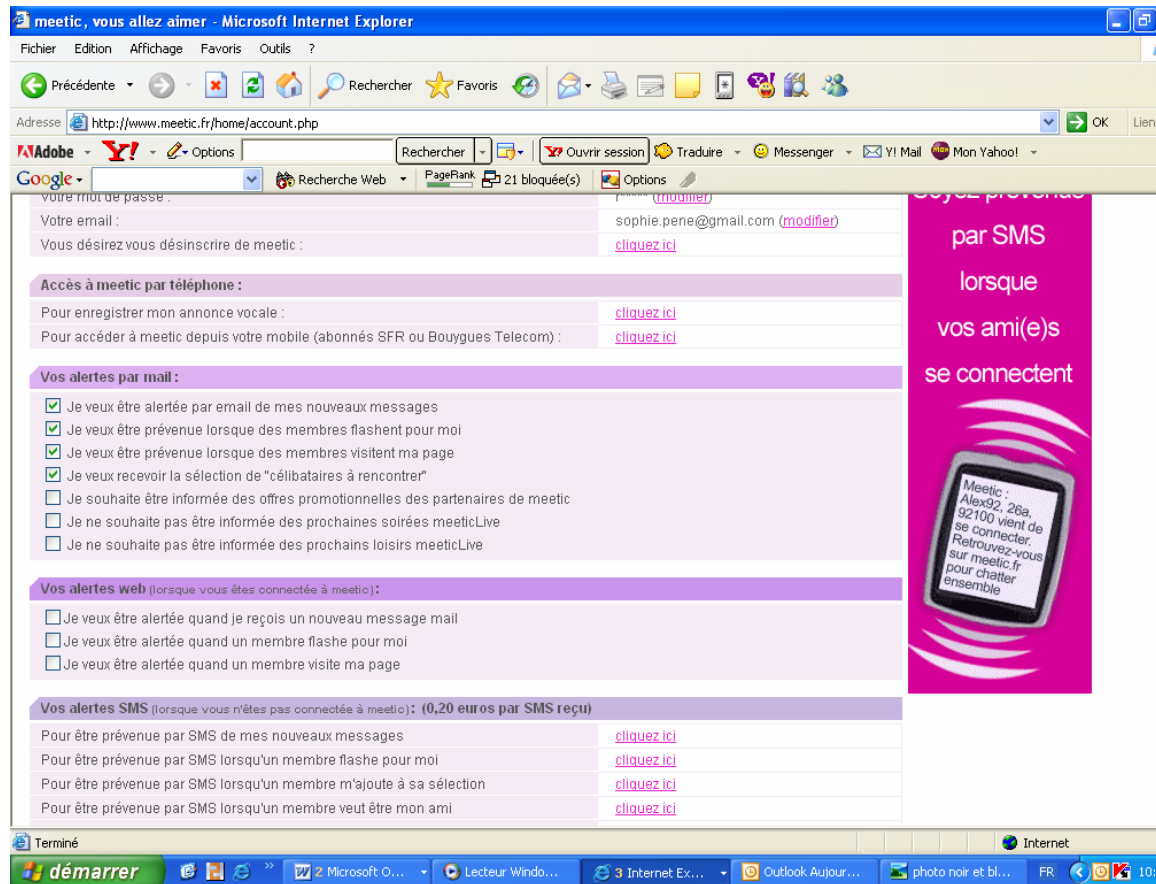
meetic, vous allez aimer - Microsoft Internet Explorer

Fichier Edition Affichage Favoris Outils ?

Précédente Rechercher Favoris

Adresse http://www.meetic.fr/home/account.php OK Lien

Adobe Y! Options Rechercher Y! Ouvrir session Traduire Messenger Y! Mail Mon Yahoo!

Google Recherche Web PageRank 21 bloquée(s) Options

Votre mot de passe : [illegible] (modifier)

Votre email : sophie.pene@gmail.com (modifier)

Vous désirez vous désinscrire de meetic : cliquez ici

Accès à meetic par téléphone :

Pour enregistrer mon annonce vocale : cliquez ici

Pour accéder à meetic depuis votre mobile (abonnés SFR ou Bouygues Telecom) : cliquez ici

Vos alertes par mail :

Je veux être alertée par email de mes nouveaux messages

Je veux être prévenue lorsque des membres flashent pour moi

Je veux être prévenue lorsque des membres visitent ma page

Je veux recevoir la sélection de "célibataires à rencontrer"

Je souhaite être informée des offres promotionnelles des partenaires de meetic

Je ne souhaite pas être informée des prochaines soirées meeticLive

Je ne souhaite pas être informée des prochains loisirs meeticLive

Vos alertes web (lorsque vous êtes connectée à meetic):

Je veux être alertée quand je reçois un nouveau message mail

Je veux être alertée quand un membre flashe pour moi

Je veux être alertée quand un membre visite ma page

Vos alertes SMS (lorsque vous n'êtes pas connectée à meetic): (0,20 euros par SMS reçu)

Pour être prévenue par SMS de mes nouveaux messages cliquez ici

Pour être prévenue par SMS lorsqu'un membre flashe pour moi cliquez ici

Pour être prévenue par SMS lorsqu'un membre m'ajoute à sa sélection cliquez ici

Pour être prévenue par SMS lorsqu'un membre veut être mon ami cliquez ici

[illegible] par SMS lorsque vos ami(e)s se connectent

Meetic : Alex92, 26a, 92100 vient de se connecter. Retrouvez-vous sur meetic.fr pour chatter ensemble

Terminé Internet

démarrer 2 Microsoft O... Lecteur Windo... 3 Internet Ex... Outlook Aujour... photo noir et bl... FR 10: